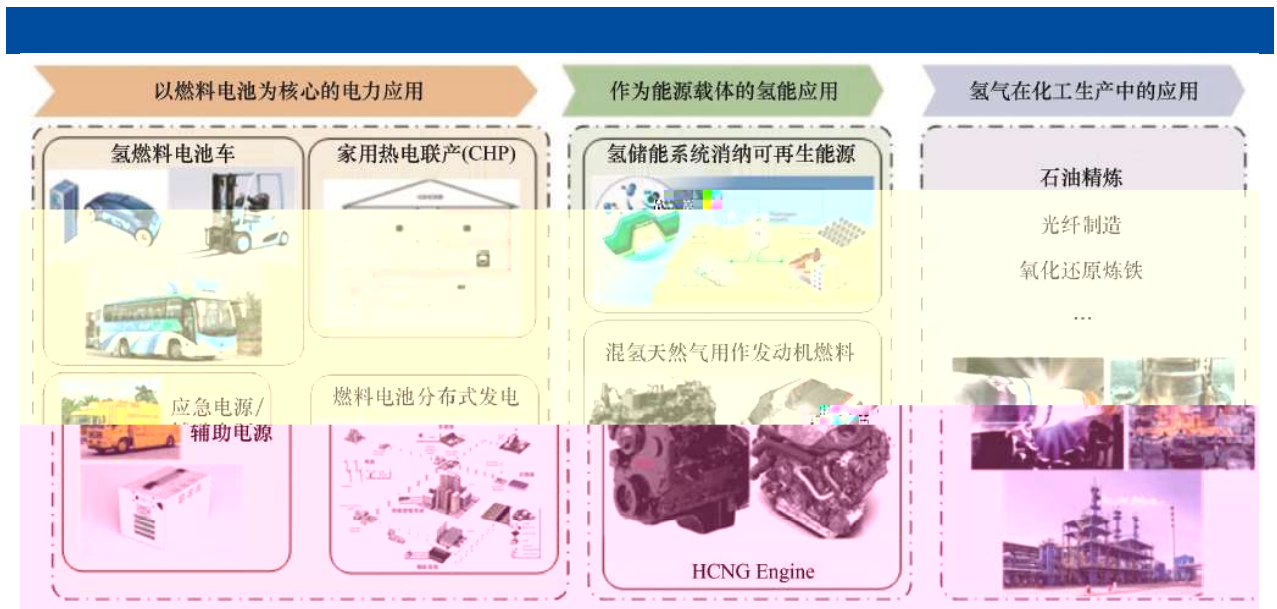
以燃料电池为核心的电力应用

作为能源载体的氢能应用

氢气在化工生产中的应用

氢燃料电池车

家用热电联产(CHP)

氢储能系统消纳可再生能源

石油精炼

光纤制造

氧化还原炼铁

…

混氢天然气用作发动机燃料

应急电源/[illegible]辅助电源

燃料电池分布式发电

HCNG Engine